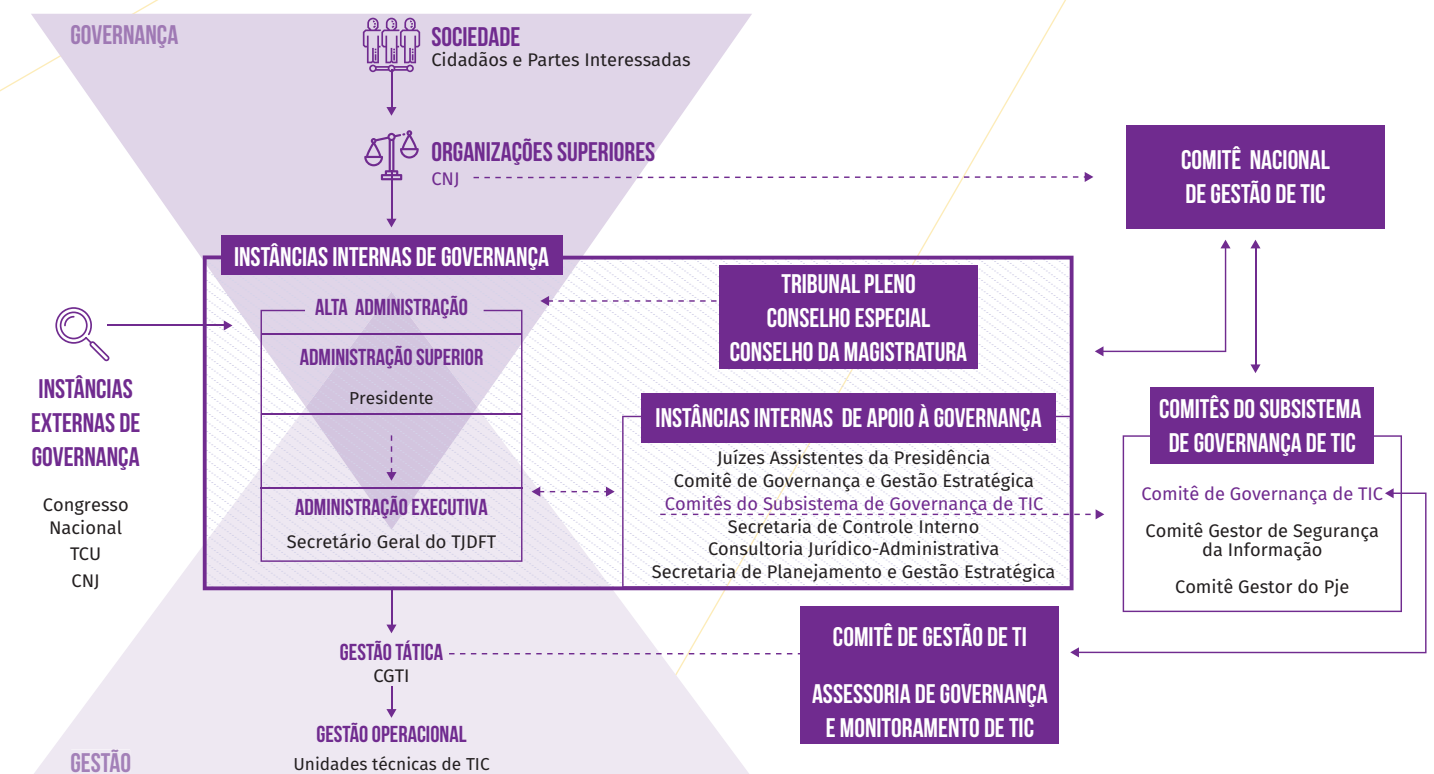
GOVERNANÇA

SOCIEDADE
Cidadãos e Partes Interessadas

ORGANIZAÇÕES SUPERIORES
CNJ

COMITÊ NACIONAL DE GESTÃO DE TIC

INSTÂNCIAS INTERNAS DE GOVERNANÇA

ALTA ADMINISTRAÇÃO

ADMINISTRAÇÃO SUPERIOR
Presidente

ADMINISTRAÇÃO EXECUTIVA
Secretário Geral do TJDFT

TRIBUNAL PLENO
CONSELHO ESPECIAL
CONSELHO DA MAGISTRATURA

INSTÂNCIAS EXTERNAS DE GOVERNANÇA
Congresso Nacional
TCU
CNJ

INSTÂNCIAS INTERNAS DE APOIO À GOVERNANÇA
Juízes Assistentes da Presidência
Comitê de Governança e Gestão Estratégica
Comitês do Subsistema de Governança de TIC
Secretaria de Controle Interno
Consultoria Jurídico-Administrativa
Secretaria de Planejamento e Gestão Estratégica

COMITÊS DO SUBSISTEMA DE GOVERNANÇA DE TIC
Comitê de Governança de TIC
Comitê Gestor de Segurança da Informação
Comitê Gestor do Pje

GESTÃO TÁTICA
CGTI

COMITÊ DE GESTÃO DE TI

ASSESSORIA DE GOVERNANÇA E MONITORAMENTO DE TIC

GESTÃO OPERACIONAL
Unidades técnicas de TIC

GESTÃO